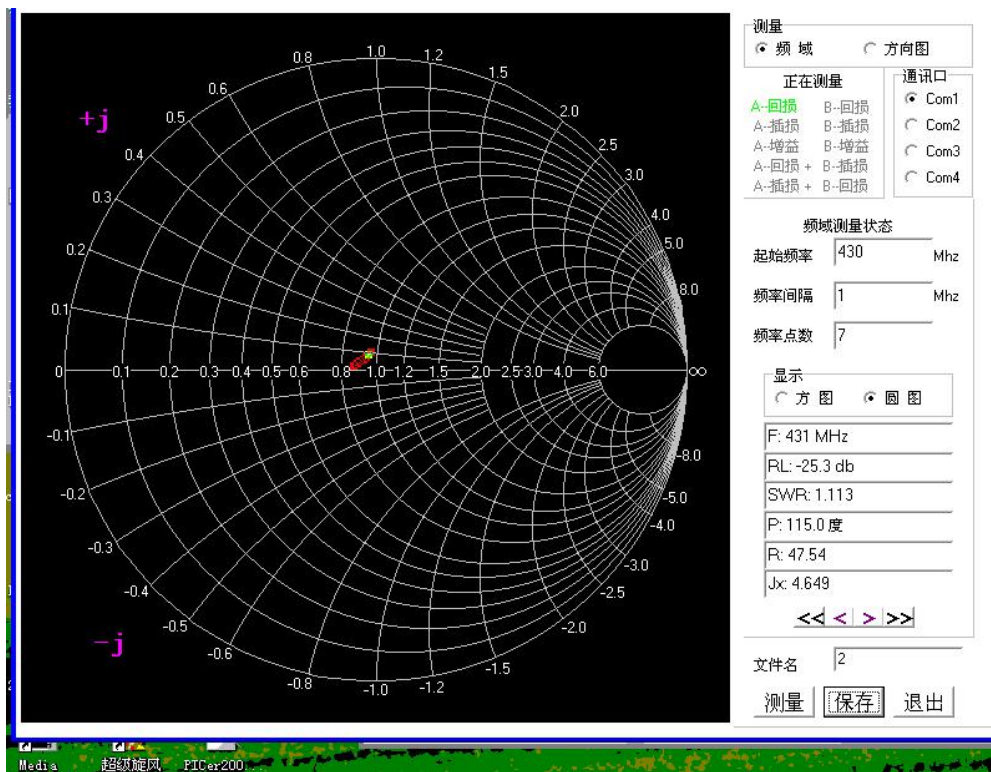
+j

0.8 1.0 1.2
0.6 1.5
0.5 2.0
0.4 2.5
3.0
0.3
4.0
0.2 5.0
8.0
0.1

0 0.1 0.2 0.3 0.4 0.5 0.6 0.8 1.0 1.2 1.5 2.0 2.5 3.0 4.0 6.0 ∞

-0.1 -8.0
-0.2 -5.0
-4.0
-0.3
-3.0
-0.4 -2.5
-0.5 -2.0
-j
-0.6
-1.5
-0.8 -1.0 -1.2

测量
频域 方向图

正在测量
A--回损 B--回损
A--插损 B--插损
A--增益 B--增益
A--回损 + B--插损
A--插损 + B--回损

通讯口
Com1
Com2
Com3
Com4

频域测量状态
起始频率 430 Mhz
频率间隔 1 Mhz
频率点数 7

显示
方图 圆图

F: 431 MHz
RL: -25.3 db
SWR: 1.113
P: 115.0 度
R: 47.54
Jx: 4.649

<< < > >>

文件名 2

测量 保存 退出

Media 超级旋风 PICer200